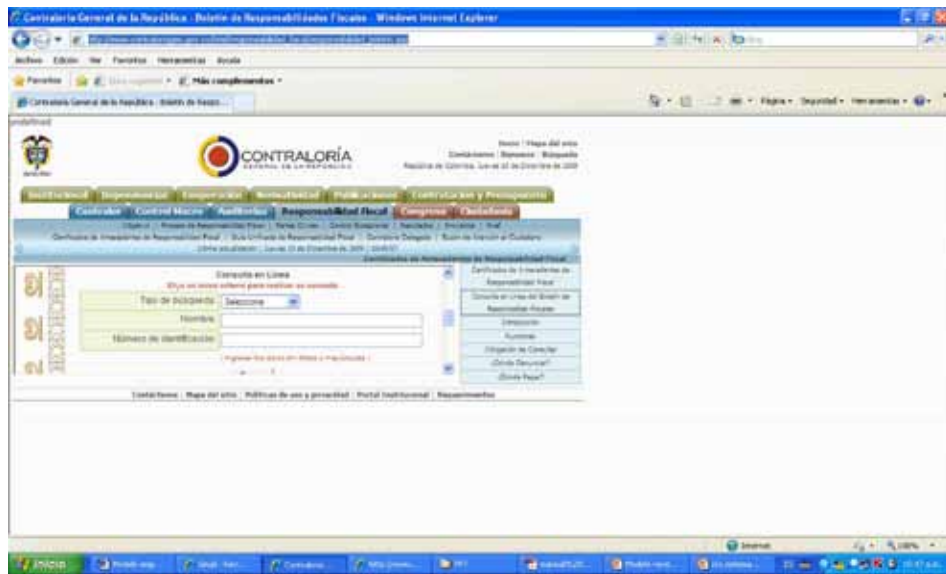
Contraloría General de la República - Boletín de Responsabilidades Fiscales - Windows Internet Explorer

Archivo Edición Ver Favoritos Herramientas Ayuda

Favoritos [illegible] Más complementos

Contraloría General de la República - Boletín de Respo...

Página Seguridad Herramientas

CONTRALORÍA

Inicio | Mapa del sitio
Contáctenos | Buzones | Búsqueda

Institucional Dependencias Cooperación Normatividad Publicaciones Contratación y Presupuesto

Controles Control Macro Auditorías Responsabilidad Fiscal Congreso Ciudadanía

Certificado de Antecedentes de Responsabilidad Fiscal

Consulta en Línea

Tipo de búsqueda Seleccione

Nombre

Número de identificación

Certificado de Antecedentes de Responsabilidad Fiscal

Consulta en Línea del Boletín de Responsabilidades Fiscales

Definición

Funciones

Obligación de Consultar

¿Dónde Denunciar?

¿Dónde Pagar?

Contáctenos | Mapa del sitio | Políticas de uso y privacidad | Portal Institucional | Requerimientos

Internet 100%

Inicio